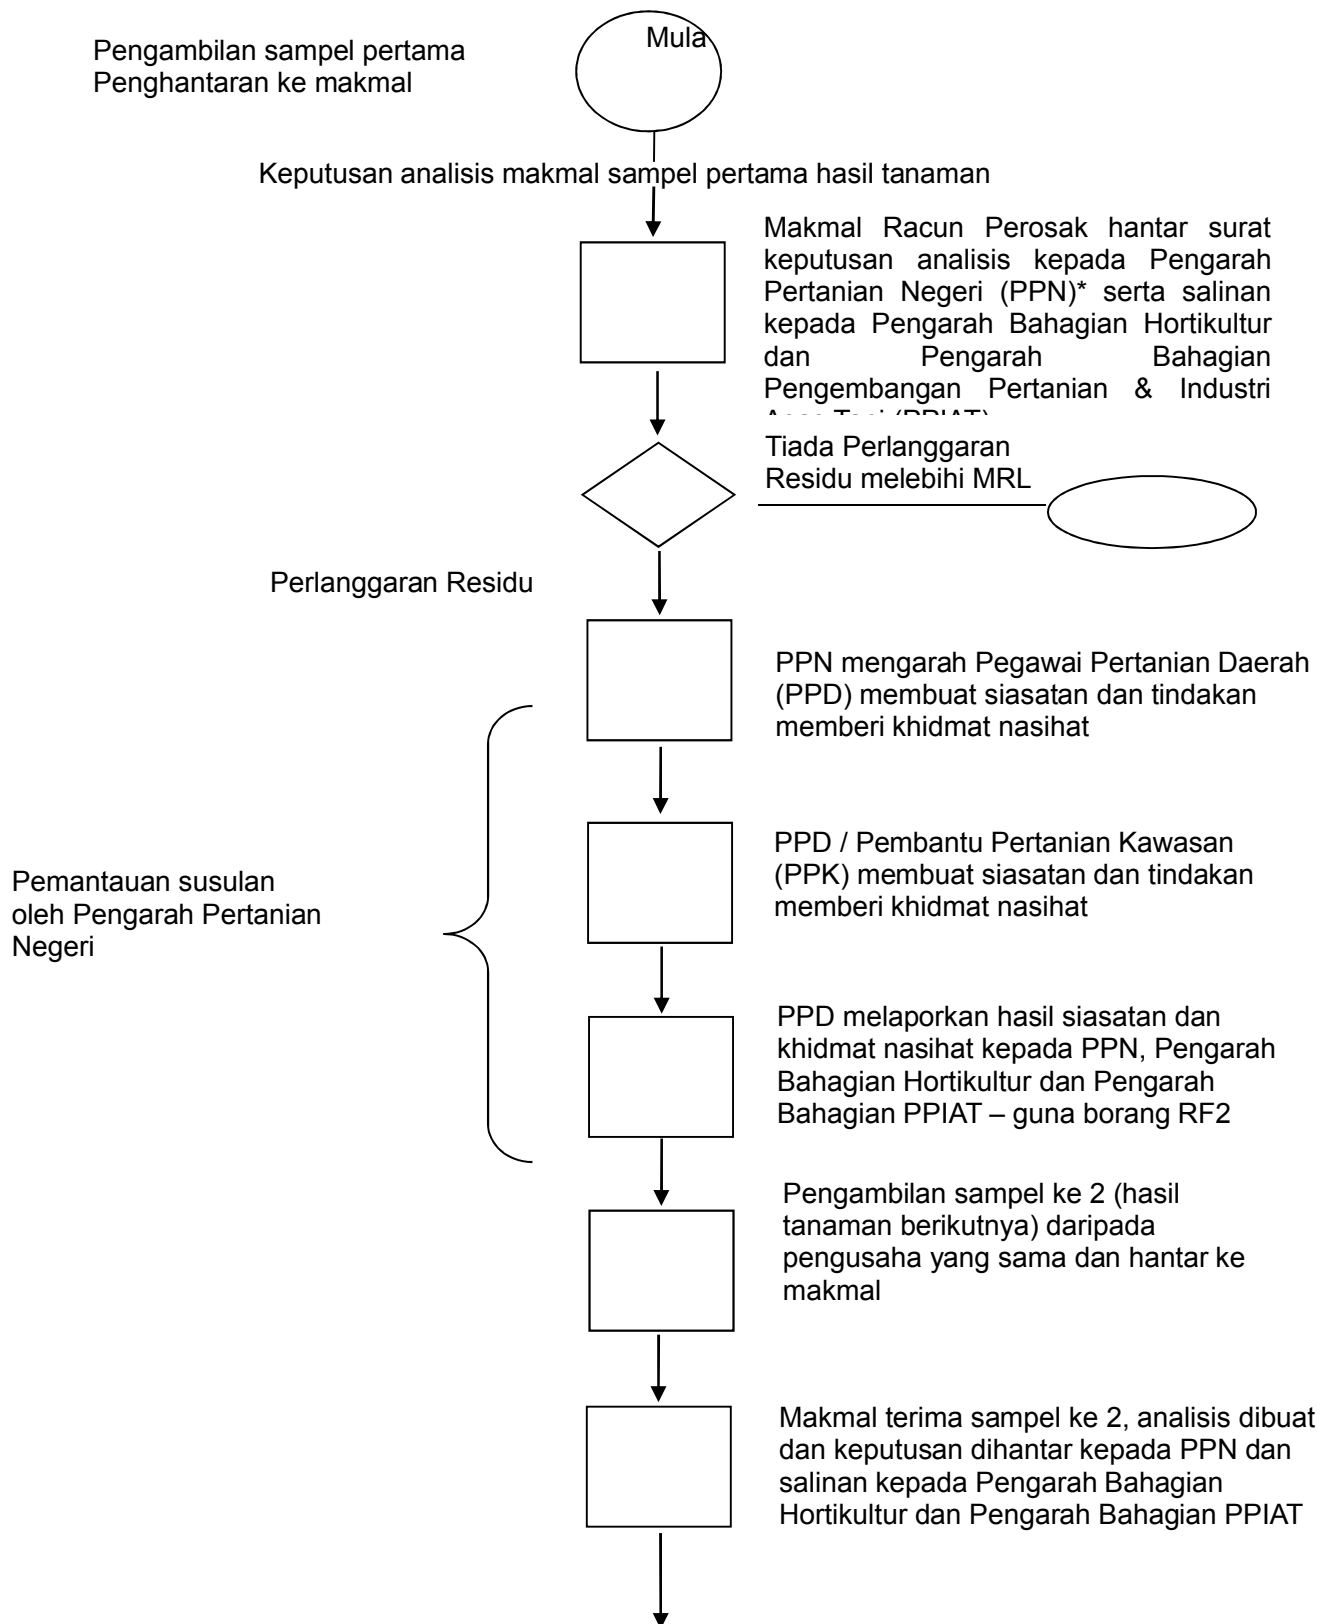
Pengambilan sampel pertama
Penghantaran ke makmal

Mula

Keputusan analisis makmal sampel pertama hasil tanaman

Makmal Racun Perosak hantar surat keputusan analisis kepada Pengarah Pertanian Negeri (PPN)* serta salinan kepada Pengarah Bahagian Hortikultur dan Pengarah Bahagian Pengembangan Pertanian & Industri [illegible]

Tiada Perlanggaran
Residu melebihi MRL

Perlanggaran Residu

PPN mengarah Pegawai Pertanian Daerah (PPD) membuat siasatan dan tindakan memberi khidmat nasihat

Pemantauan susulan oleh Pengarah Pertanian Negeri

PPD / Pembantu Pertanian Kawasan (PPK) membuat siasatan dan tindakan memberi khidmat nasihat

PPD melaporkan hasil siasatan dan khidmat nasihat kepada PPN, Pengarah Bahagian Hortikultur dan Pengarah Bahagian PPIAT – guna borang RF2

Pengambilan sampel ke 2 (hasil tanaman berikutnya) daripada pengusaha yang sama dan hantar ke makmal

Makmal terima sampel ke 2, analisis dibuat dan keputusan dihantar kepada PPN dan salinan kepada Pengarah Bahagian Hortikultur dan Pengarah Bahagian PPIAT